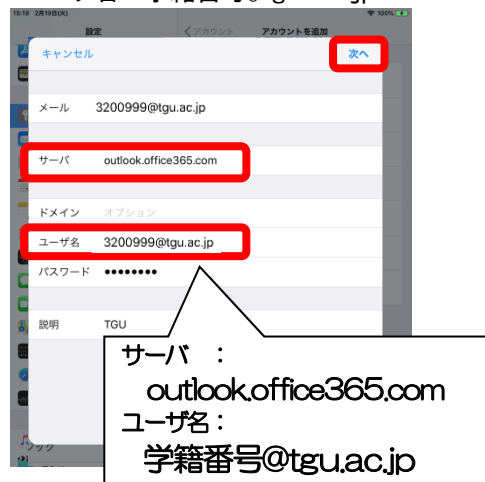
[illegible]学籍番号@tgu.ac.jp

16:18 2月19日(火) 100%

設定

< アカウント アカウントを追加

キャンセル

次へ

メール 3200999@tgu.ac.jp

サーバ outlook.office365.com

ドメイン オプション

ユーザ名 3200999@tgu.ac.jp

パスワード ••••••••

説明 TGU

サーバ ：
outlook.office365.com
ユーザ名：
学籍番号@tgu.ac.jp

ブック